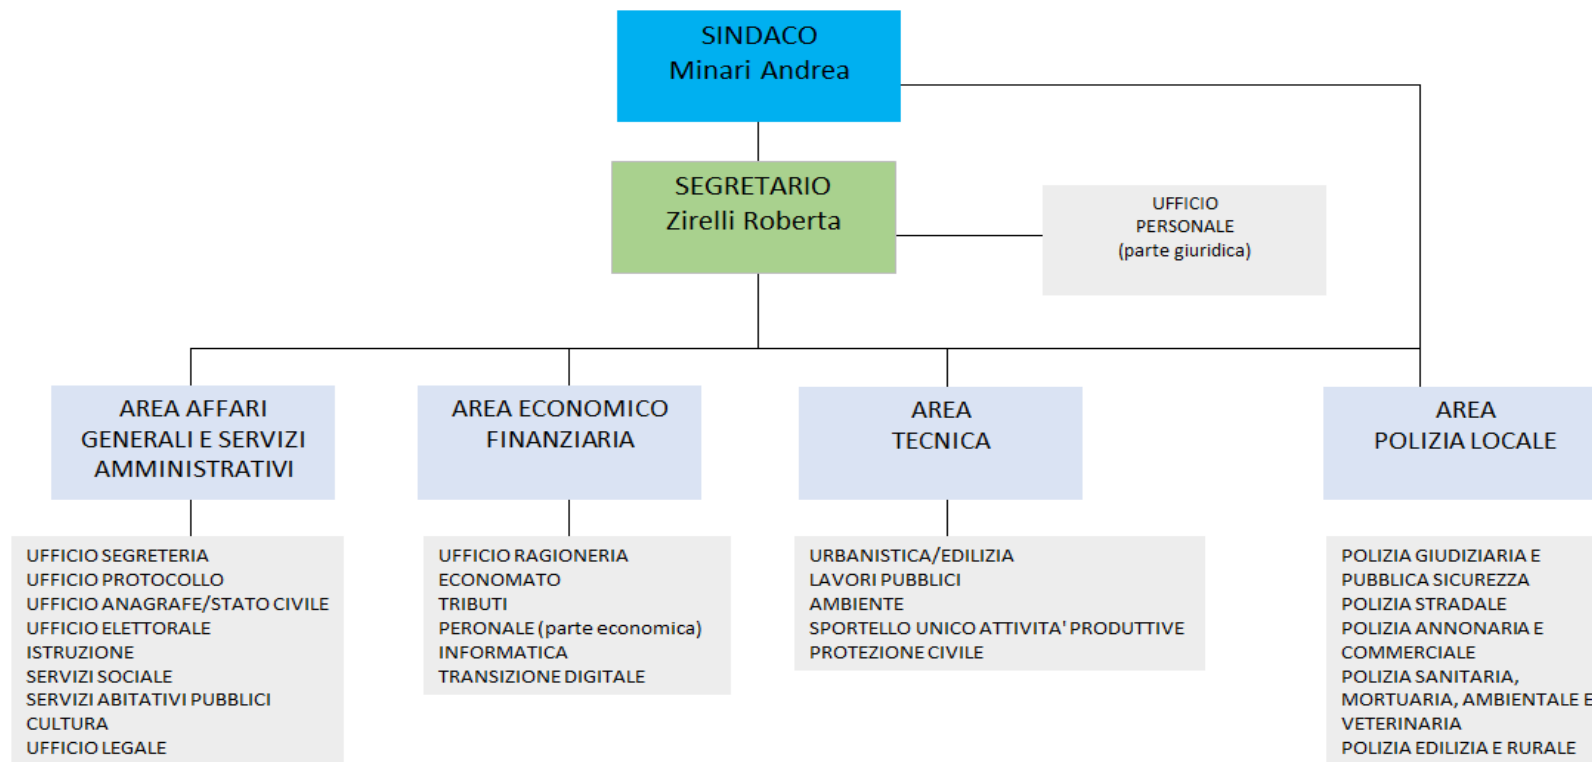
SINDACO
Minari Andrea

SEGRETARIO
Zirelli Roberta

UFFICIO
PERSONALE
(parte giuridica)

AREA AFFARI GENERALI E SERVIZI AMMINISTRATIVI

AREA ECONOMICO FINANZIARIA

AREA TECNICA

AREA POLIZIA LOCALE

UFFICIO SEGRETERIA
UFFICIO PROTOCOLLO
UFFICIO ANAGRAFE/STATO CIVILE
UFFICIO ELETTORALE
ISTRUZIONE
SERVIZI SOCIALE
SERVIZI ABITATIVI PUBBLICI
CULTURA
UFFICIO LEGALE

UFFICIO RAGIONERIA
ECONOMATO
TRIBUTI
PERONALE (parte economica)
INFORMATICA
TRANSIZIONE DIGITALE

URBANISTICA/EDILIZIA
LAVORI PUBBLICI
AMBIENTE
SPORTELLO UNICO ATTIVITA' PRODUTTIVE
PROTEZIONE CIVILE

POLIZIA GIUDIZIARIA E
PUBBLICA SICUREZZA
POLIZIA STRADALE
POLIZIA ANNONARIA E
COMMERCIALE
POLIZIA SANITARIA,
MORTUARIA, AMBIENTALE E
VETERINARIA
POLIZIA EDILIZIA E RURALE